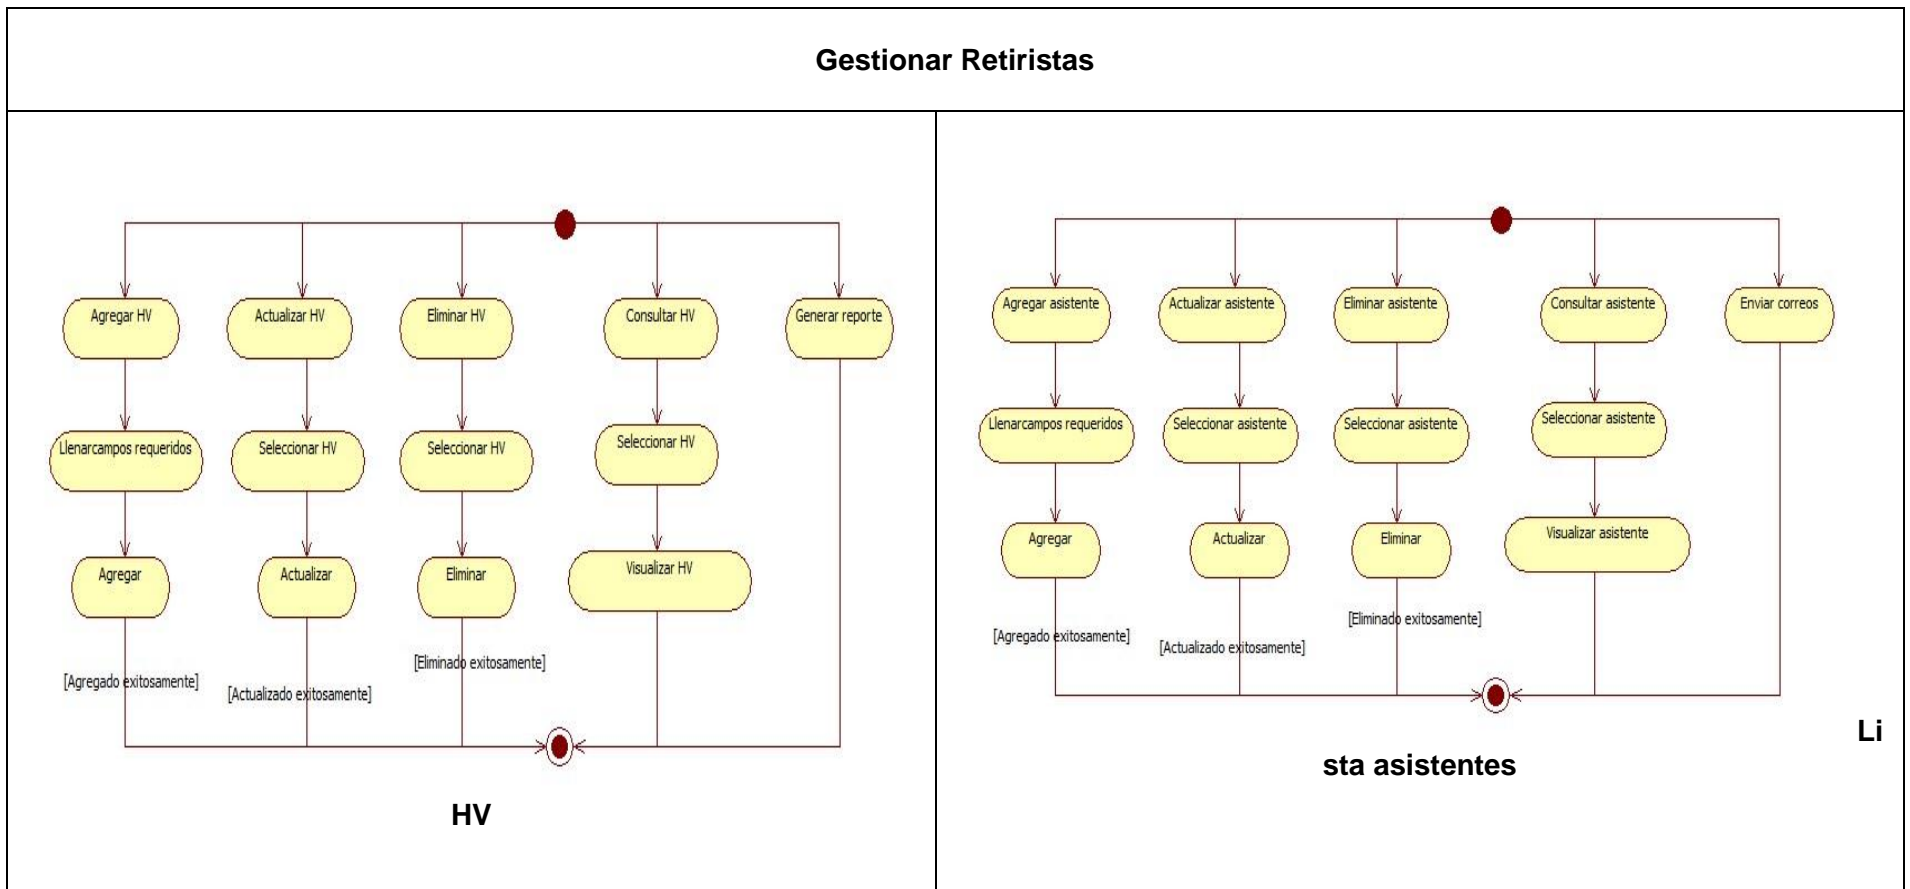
Gestionar Retiristas

Agregar HV
Actualizar HV
Eliminar HV
Consultar HV
Generar reporte
Llenarcampos requeridos
Seleccionar HV
Seleccionar HV
Seleccionar HV
Agregar
Actualizar
Eliminar
Visualizar HV
[Agregado exitosamente]
[Actualizado exitosamente]
[Eliminado exitosamente]

HV

Agregar asistente
Actualizar asistente
Eliminar asistente
Consultar asistente
Enviar correos
Llenarcampos requeridos
Seleccionar asistente
Seleccionar asistente
Seleccionar asistente
Agregar
Actualizar
Eliminar
Visualizar asistente
[Agregado exitosamente]
[Actualizado exitosamente]
[Eliminado exitosamente]

Li

sta asistentes